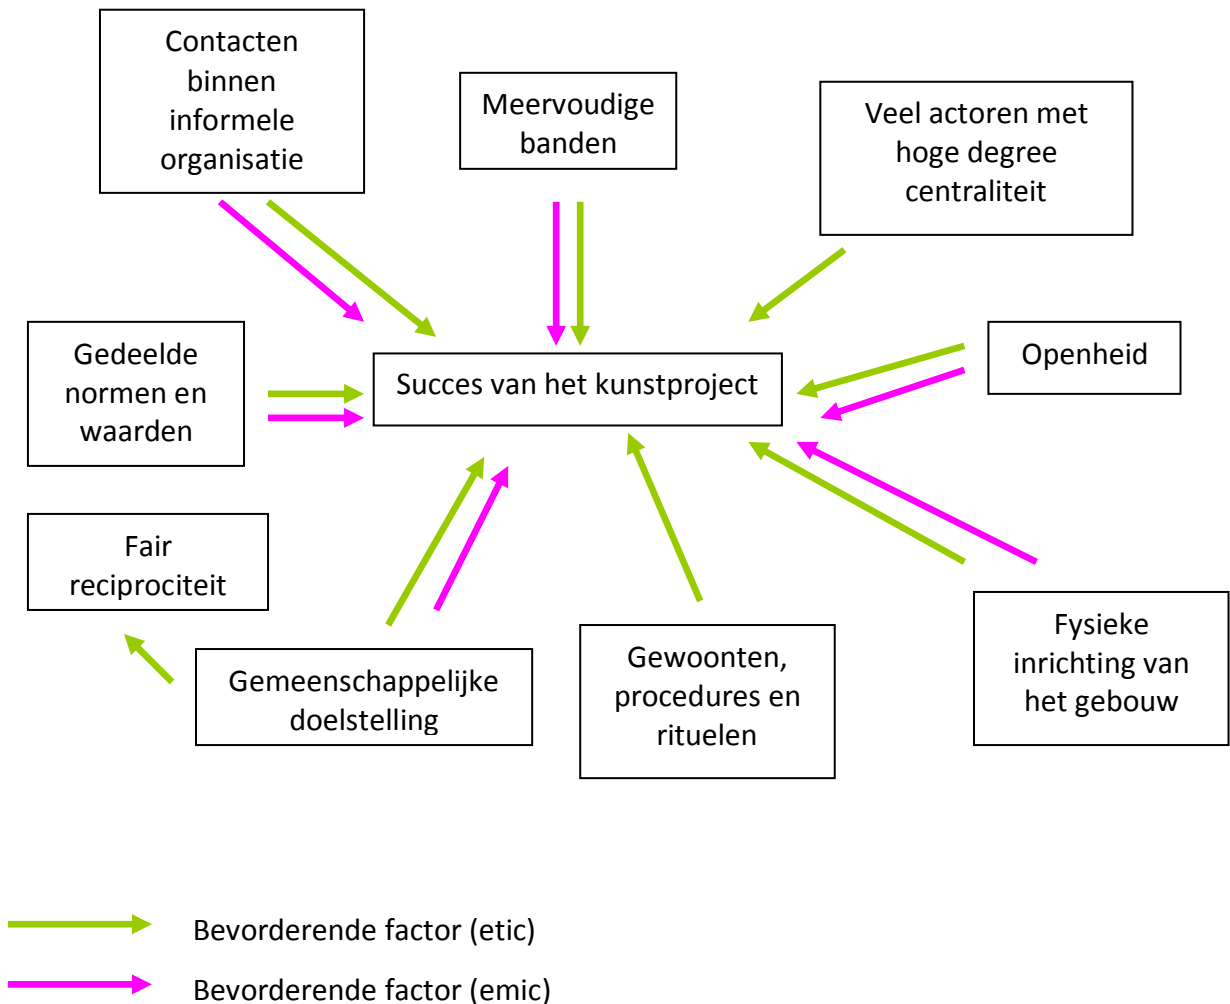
Contacten binnen informele organisatie

Meervoudige banden

Veel actoren met hoge degree centraliteit

Gedeelde normen en waarden

Succes van het kunstproject

Openheid

Fair reciprociteit

Gemeenschappelijke doelstelling

Gewoonten, procedures en rituelen

Fysieke inrichting van het gebouw

Bevorderende factor (etic)

Bevorderende factor (emic)